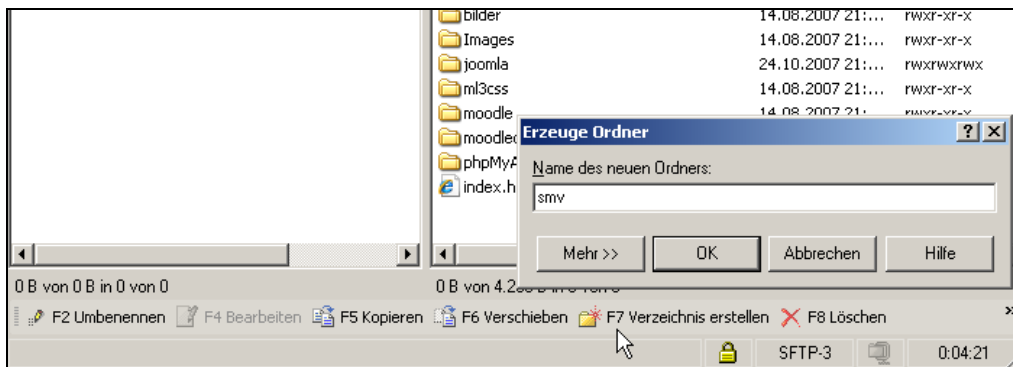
| | | |
|---|---|---|
| bilder | 14.08.2007 21:... | rwxr-xr-x |
| Images | 14.08.2007 21:... | rwxr-xr-x |
| joomla | 24.10.2007 21:... | rwxrwxrwx |
| ml3css | 14.08.2007 21:... | rwxr-xr-x |
| moodle | 14.08.2007 21:... | rwxr-xr-x |
| moodle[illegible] | | |
| phpMy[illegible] | | |
| index.h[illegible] | | |

Erzeuge Ordner

?

Name des neuen Ordners:

smv

Mehr >>

OK

Abbrechen

Hilfe

0 B von 0 B in 0 von 0

0 B von 4.2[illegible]

F2 Umbenennen F4 Bearbeiten F5 Kopieren F6 Verschieben F7 Verzeichnis erstellen F8 Löschen

SFTP-3

0:04:21